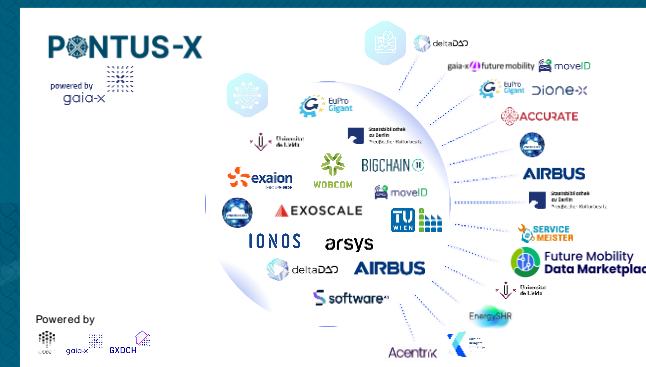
PONTUS-X

powered by gaia-x

deltaDAO

gaia-x future mobility

moveID

EuPro Gigant

Dione-X

ACCURATE

AIRBUS

Universitätsbibliothek zu Berlin

SERVICE MEISTER

Future Mobility Data Marketplac

Universitat de Lleida

EnergySHR

Acentrik

EuPro Gigant

Universitat de Lleida

Universitätsbibliothek zu Berlin

WOBCOM

BIGCHAIN

exaion

EXOSCALE

moveID

TU WIEN

IONOS

arsys

deltaDAO

AIRBUS

software

Powered by

gaia-x

GXDCH